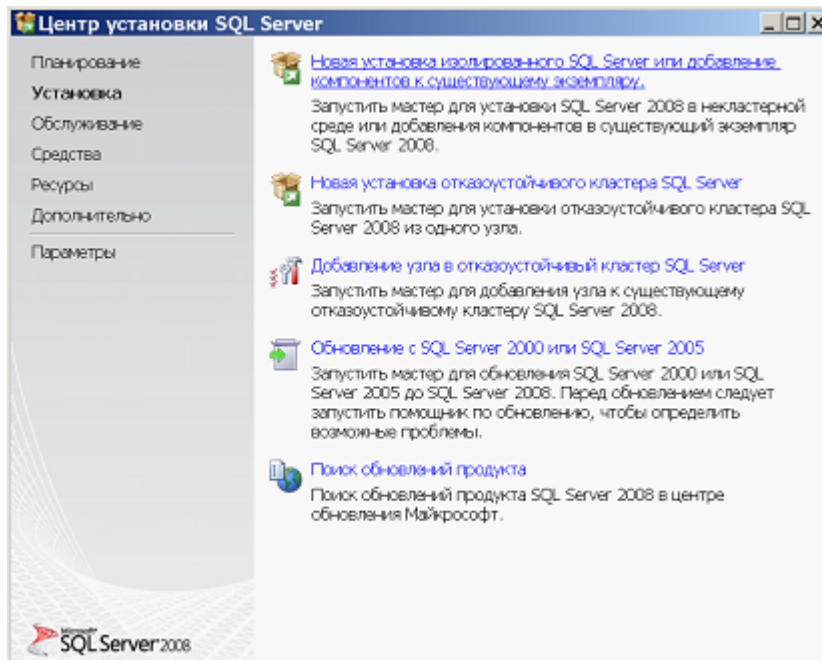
Центр установки SQL Server

Планирование
Установка
Обслуживание
Средства
Ресурсы
Дополнительно
Параметры

Новая установка изолированного SQL Server или добавление компонентов к существующему экземпляру.
Запустить мастер для установки SQL Server 2008 в некластерной среде или добавления компонентов в существующий экземпляр SQL Server 2008.

Новая установка отказоустойчивого кластера SQL Server
Запустить мастер для установки отказоустойчивого кластера SQL Server 2008 из одного узла.

Добавление узла в отказоустойчивый кластер SQL Server
Запустить мастер для добавления узла к существующему отказоустойчивому кластеру SQL Server 2008.

Обновление с SQL Server 2000 или SQL Server 2005
Запустить мастер для обновления SQL Server 2000 или SQL Server 2005 до SQL Server 2008. Перед обновлением следует запустить помощник по обновлению, чтобы определить возможные проблемы.

Поиск обновлений продукта
Поиск обновлений продукта SQL Server 2008 в центре обновления Майкрософт.

Microsoft SQL Server 2008